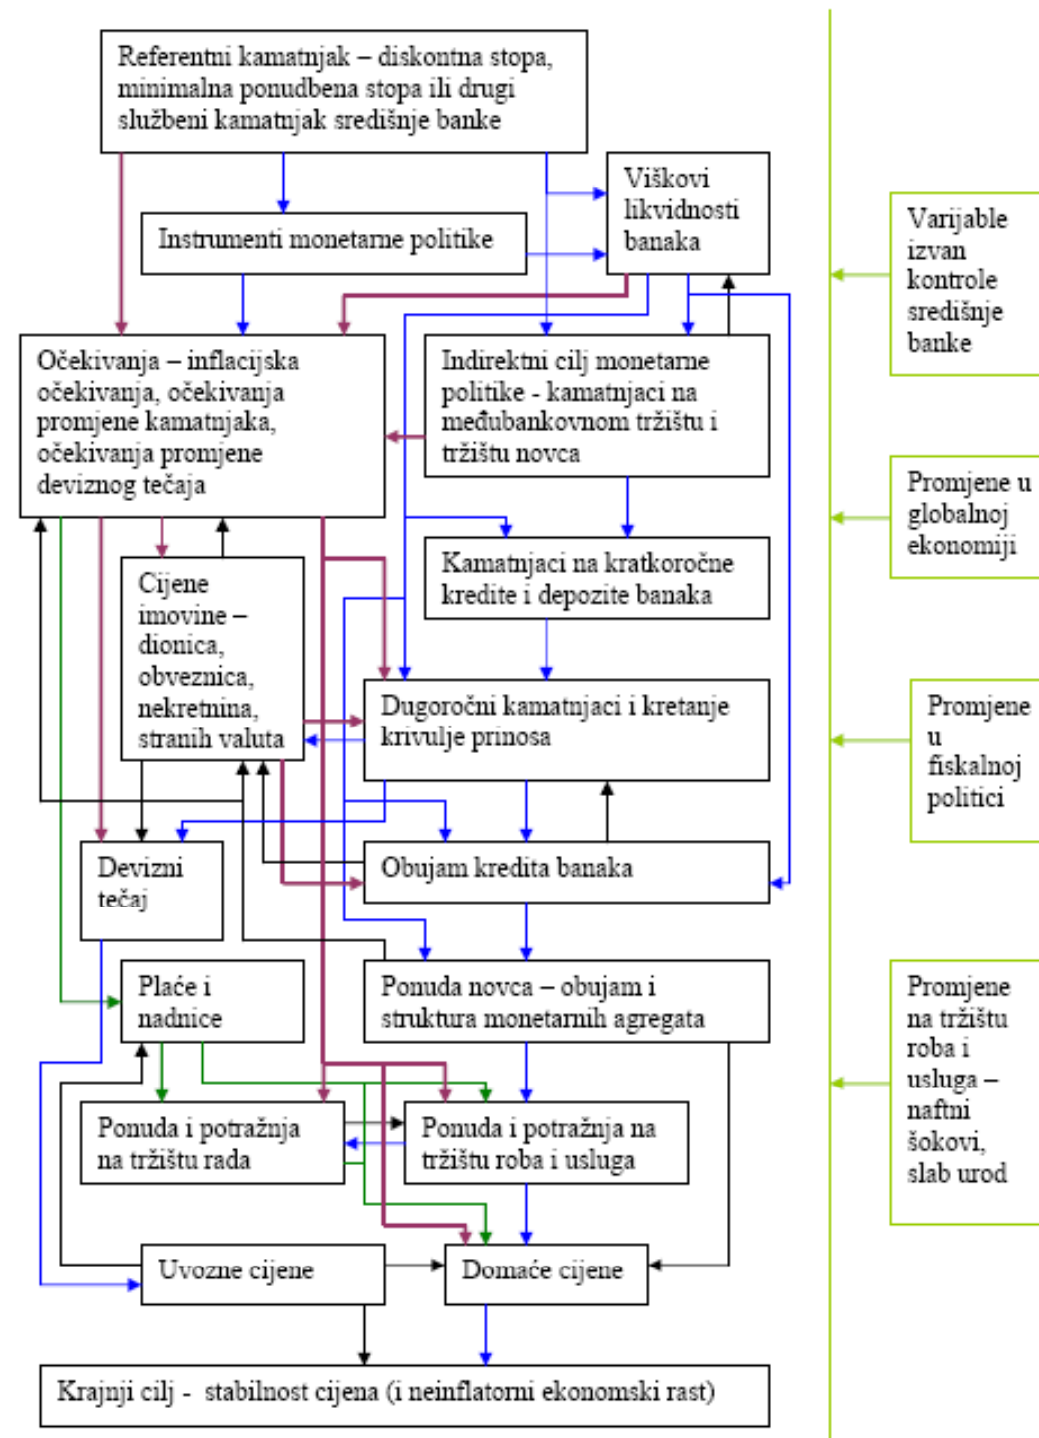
Referentni kamatnjak – diskontna stopa, minimalna ponudbena stopa ili drugi službeni kamatnjak središnje banke

Instrumenti monetarne politike

Viškovi likvidnosti banaka

Varijable izvan kontrole središnje banke

Očekivanja – inflacijska očekivanja, očekivanja promjene kamatnjaka, očekivanja promjene deviznog tečaja

Indirektni cilj monetarne politike - kamatnjaci na međubankovnom tržištu i tržištu novca

Promjene u globalnoj ekonomiji

Kamatnjaci na kratkoročne kredite i depozite banaka

Cijene imovine – dionica, obveznica, nekretnina, stranih valuta

Dugoročni kamatnjaci i kretanje krivulje prinosa

Promjene u fiskalnoj politici

Devizni tečaj

Obujam kredita banaka

Plaće i nadnice

Ponuda novca – obujam i struktura monetarnih agregata

Promjene na tržištu roba i usluga – naftni šokovi, slab urod

Ponuda i potražnja na tržištu rada

Ponuda i potražnja na tržištu roba i usluga

Uvozne cijene

Domaće cijene

Krajnji cilj - stabilnost cijena (i neinflatorni ekonomski rast)